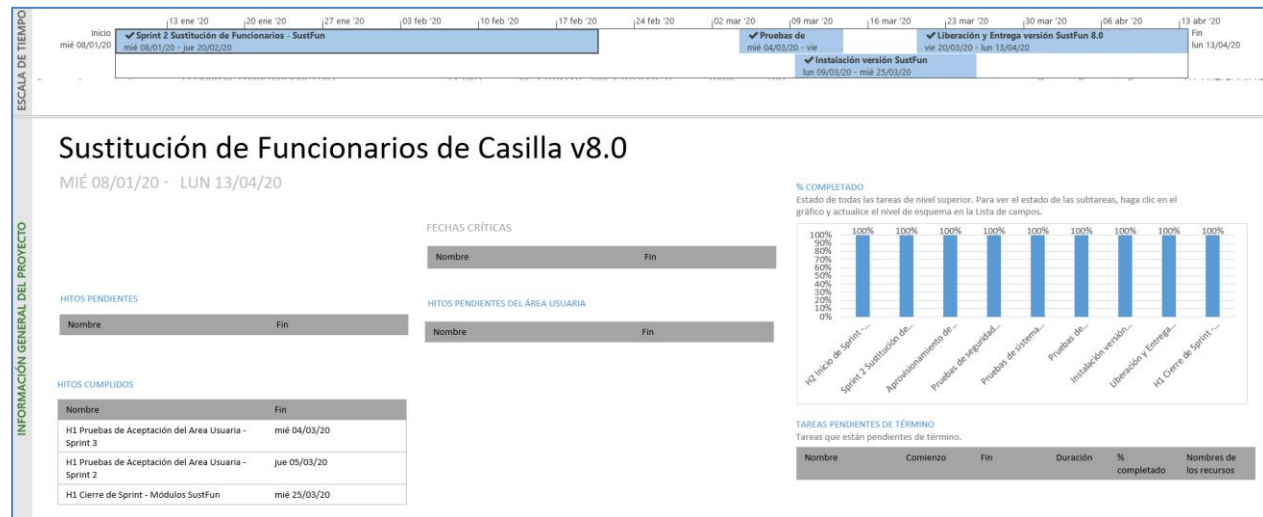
ESCALA DE TIEMPO

13 ene '20 | 20 ene '20 | 27 ene '20 | 03 feb '20 | 10 feb '20 | 17 feb '20 | 24 feb '20 | 02 mar '20 | 09 mar '20 | 16 mar '20 | 23 mar '20 | 30 mar '20 | 06 abr '20 | 13 abr '20

Inicio
mié 08/01/20

✔ Sprint 2 Sustitución de Funcionarios - SustFun
mié 08/01/20 - jue 20/02/20

✔ Pruebas de
mié 04/03/20 - vie

✔ Liberación y Entrega versión SustFun 8.0
vie 20/03/20 - lun 13/04/20

✔ Instalación versión SustFun
lun 09/03/20 - mié 25/03/20

Fin
lun 13/04/20

INFORMACIÓN GENERAL DEL PROYECTO

Sustitución de Funcionarios de Casilla v8.0

MIÉ 08/01/20 - LUN 13/04/20

HITOS PENDIENTES

| Nombre | Fin |
|---|---|

HITOS CUMPLIDOS

| Nombre | Fin |
|---|---|
| H1 Pruebas de Aceptación del Area Usuaria - Sprint 3 | mié 04/03/20 |
| H1 Pruebas de Aceptación del Area Usuaria - Sprint 2 | jue 05/03/20 |
| H1 Cierre de Sprint - Módulos SustFun | mié 25/03/20 |

FECHAS CRÍTICAS

| Nombre | Fin |
|---|---|

HITOS PENDIENTES DEL ÁREA USUARIA

| Nombre | Fin |
|---|---|

% COMPLETADO

Estado de todas las tareas de nivel superior. Para ver el estado de las subtareas, haga clic en el gráfico y actualice el nivel de esquema en la Lista de campos.

100% 90% 80% 70% 60% 50% 40% 30% 20% 10% 0%

100% 100% 100% 100% 100% 100% 100% 100% 100%

H2 Inicio de Sprint -... | Sprint 2 Sustitución de... | Aprovisionamiento de... | Pruebas de seguridad... | Pruebas de sistema... | Pruebas de... | Instalación versión... | Liberación y Entrega... | H1 Cierre de Sprint -...

TAREAS PENDIENTES DE TÉRMINO

Tareas que están pendientes de término.

| Nombre | Comienzo | Fin | Duración | % completado | Nombres de los recursos |
|---|---|---|---|---|---|